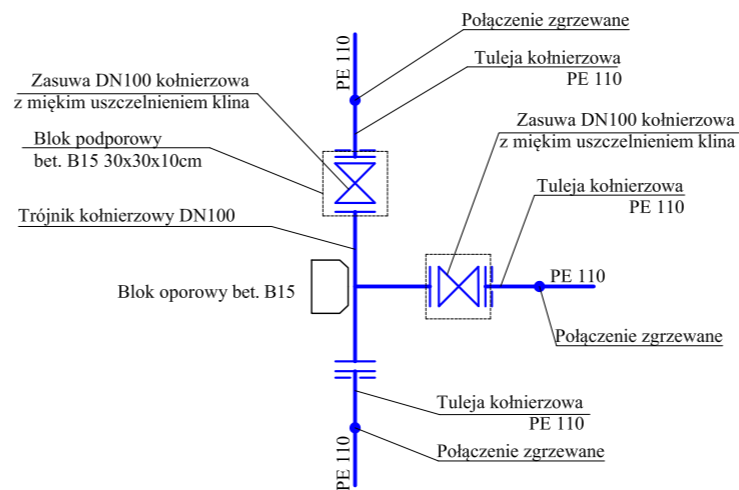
Połączenie zgrzewane

PE 110

Tuleja kołnierzowa
PE 110

Zasuwa DN100 kołnierzowa
z miękim uszczelnieniem klina

Blok podporowy
bet. B15 30x30x10cm

Zasuwa DN100 kołnierzowa
z miękim uszczelnieniem klina

Tuleja kołnierzowa
PE 110

Trójnik kołnierzowy DN100

PE 110

Blok oporowy bet. B15

Połączenie zgrzewane

Tuleja kołnierzowa
PE 110

PE 110

Połączenie zgrzewane